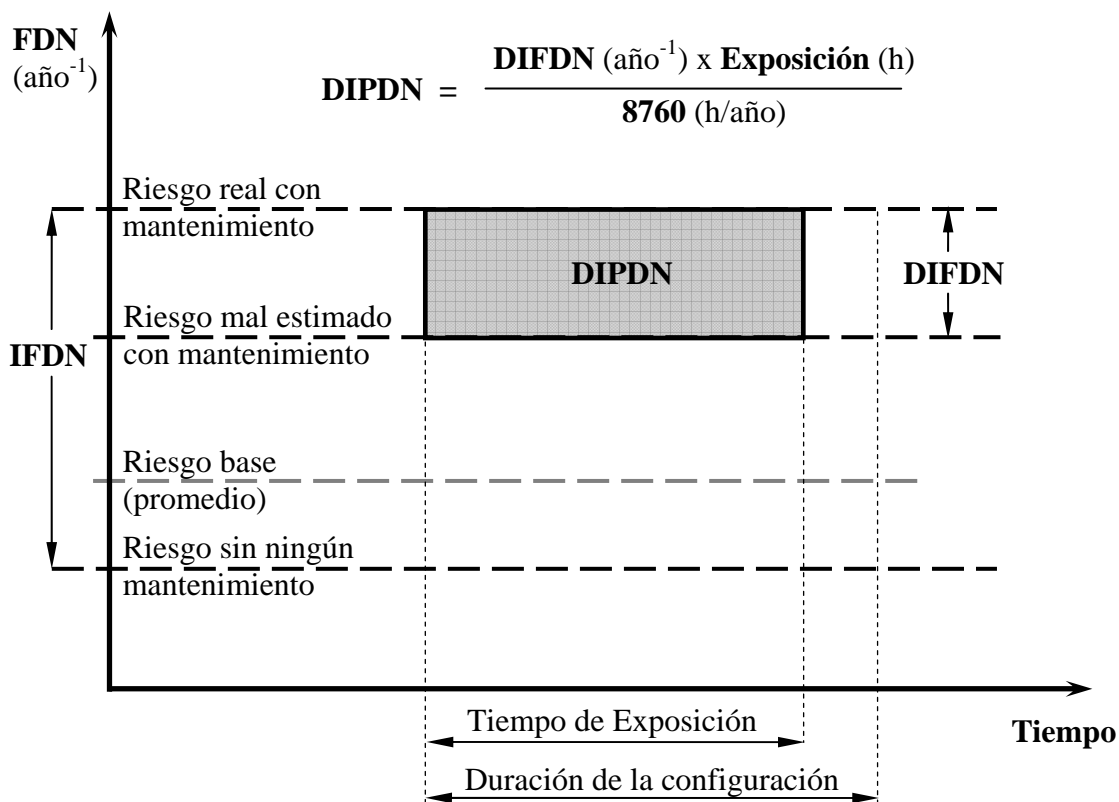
FDN
(año$^{-1}$)

DIPDN = $\frac{\textbf{DIFDN} \text{ (año}^{-1}\text{) x } \textbf{Exposición} \text{ (h)}}{\textbf{8760} \text{ (h/año)}}$

Riesgo real con mantenimiento

DIPDN

DIFDN

Riesgo mal estimado con mantenimiento

IFDN

Riesgo base (promedio)

Riesgo sin ningún mantenimiento

Tiempo de Exposición

Tiempo

Duración de la configuración